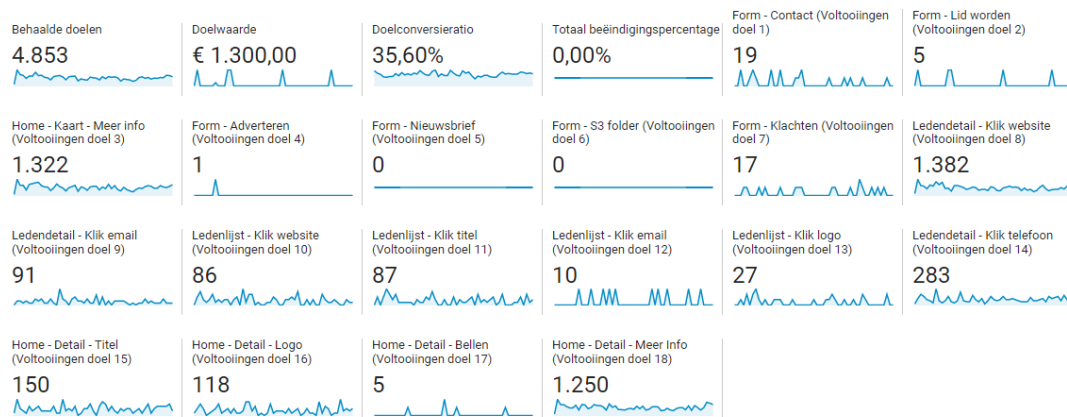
Behaalde doelen
4.853

Doelwaarde
€ 1.300,00

Doelconversieratio
35,60%

Totaal beëindigingspercentage
0,00%

Form - Contact (Voltooiingen doel 1)
19

Form - Lid worden (Voltooiingen doel 2)
5

Home - Kaart - Meer info (Voltooiingen doel 3)
1.322

Form - Adverteren (Voltooiingen doel 4)
1

Form - Nieuwsbrief (Voltooiingen doel 5)
0

Form - S3 folder (Voltooiingen doel 6)
0

Form - Klachten (Voltooiingen doel 7)
17

Ledendetail - Klik website (Voltooiingen doel 8)
1.382

Ledendetail - Klik email (Voltooiingen doel 9)
91

Ledenlijst - Klik website (Voltooiingen doel 10)
86

Ledenlijst - Klik titel (Voltooiingen doel 11)
87

Ledenlijst - Klik email (Voltooiingen doel 12)
10

Ledenlijst - Klik logo (Voltooiingen doel 13)
27

Ledendetail - Klik telefoon (Voltooiingen doel 14)
283

Home - Detail - Titel (Voltooiingen doel 15)
150

Home - Detail - Logo (Voltooiingen doel 16)
118

Home - Detail - Bellen (Voltooiingen doel 17)
5

Home - Detail - Meer Info (Voltooiingen doel 18)
1.250